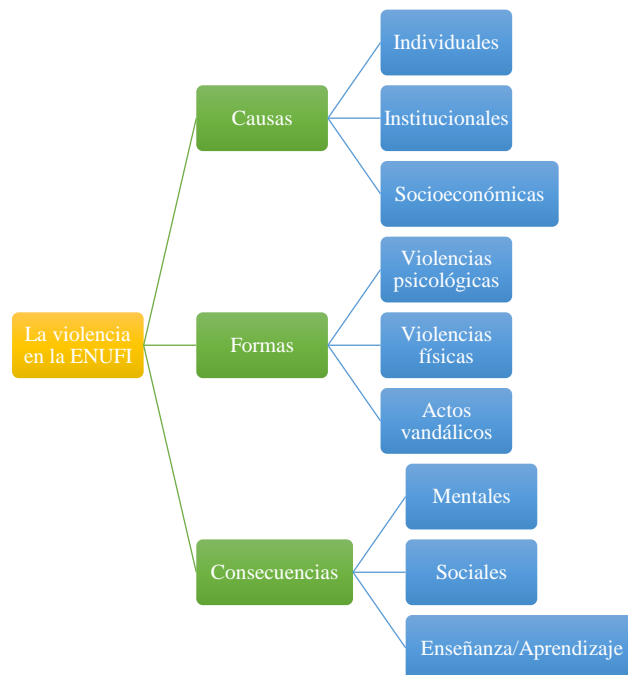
La violencia en la ENUFI

Causas

Individuales

Institucionales

Socioeconómicas

Formas

Violencias psicológicas

Violencias físicas

Actos vandálicos

Consecuencias

Mentales

Sociales

Enseñanza/Aprendizaje